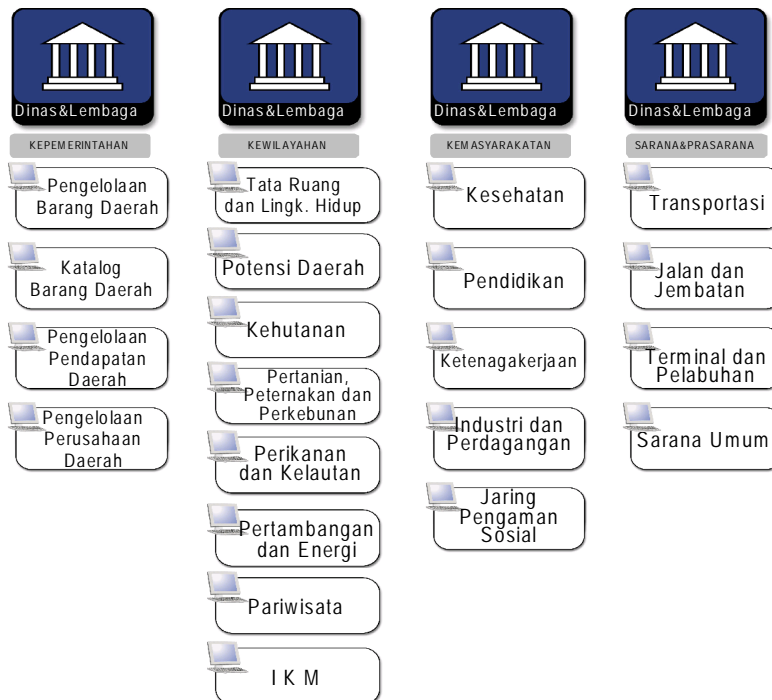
Dinas&Lembaga

KEPEMERINTAHAN

Pengelolaan Barang Daerah

Katalog Barang Daerah

Pengelolaan Pendapatan Daerah

Pengelolaan Perusahaan Daerah

Dinas&Lembaga

KEWILAYAHAN

Tata Ruang dan Lingk. Hidup

Potensi Daerah

Kehutanan

Pertanian, Peternakan dan Perkebunan

Perikanan dan Kelautan

Pertambangan dan Energi

Pariwisata

I K M

Dinas&Lembaga

KEMASYARAKATAN

Kesehatan

Pendidikan

Ketenagakerjaan

Industri dan Perdagangan

Jaring Pengaman Sosial

Dinas&Lembaga

SARANA&PRASARANA

Transportasi

Jalan dan Jembatan

Terminal dan Pelabuhan

Sarana Umum